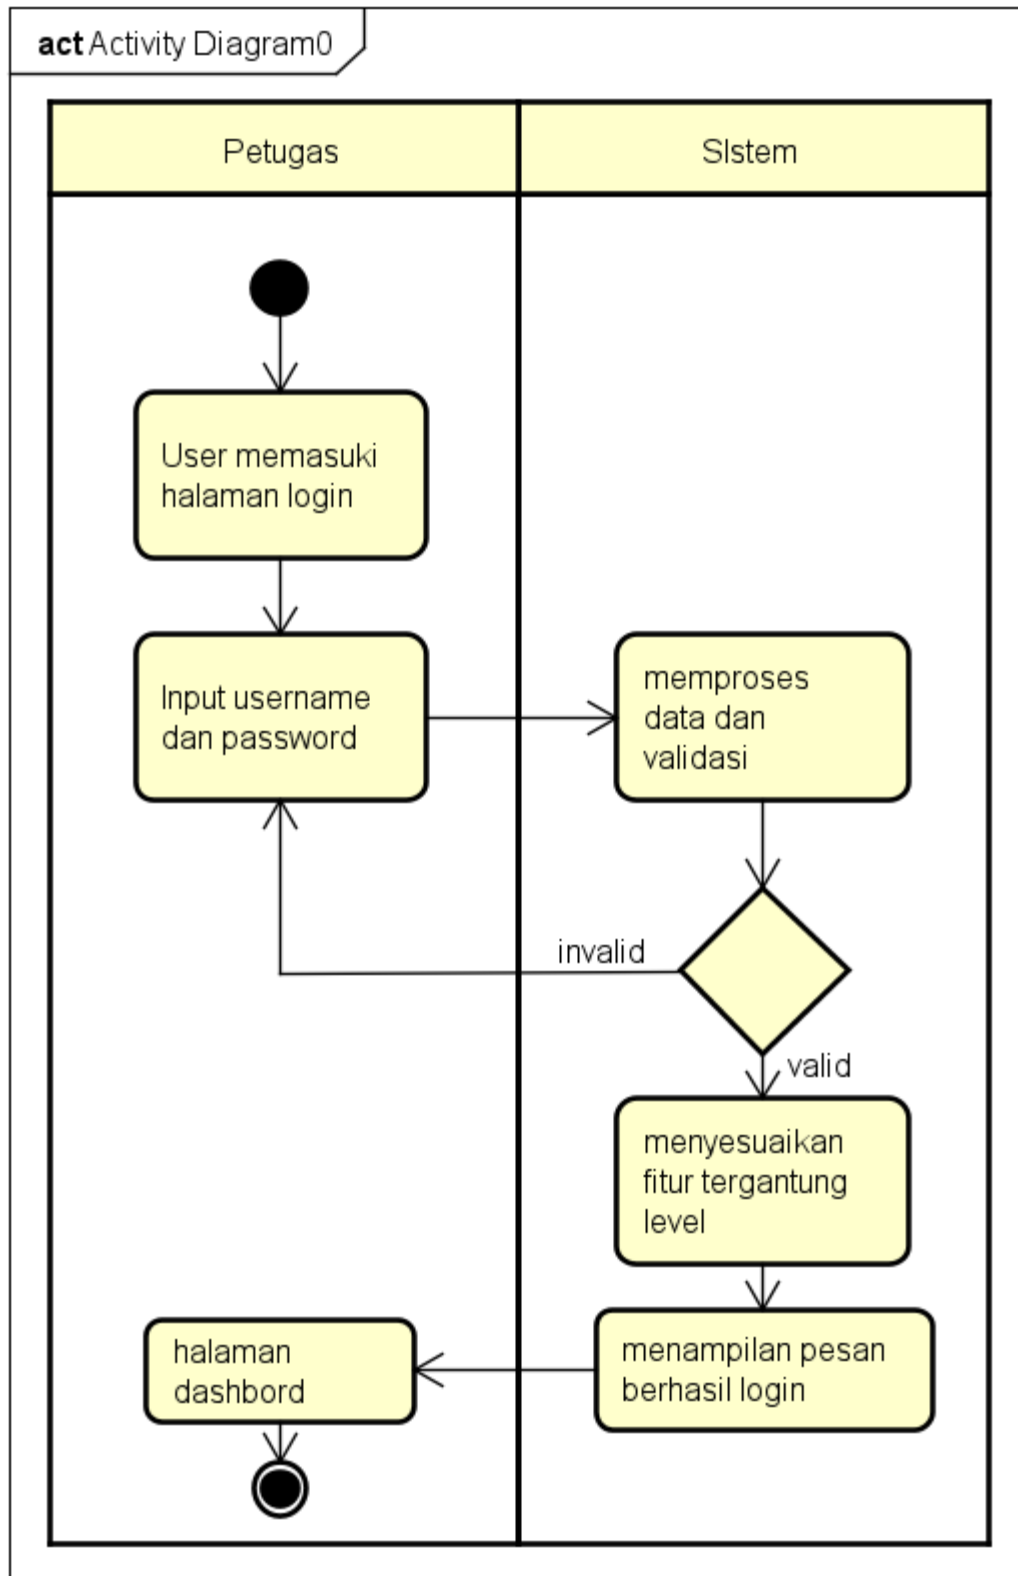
act Activity Diagram0

Petugas

SIstem

User memasuki halaman login

Input username dan password

memproses data dan validasi

invalid

valid

menyesuaikan fitur tergantung level

halaman dashbord

menampilan pesan berhasil login